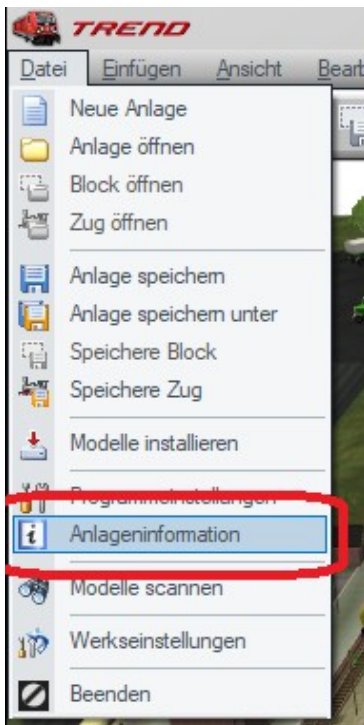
TREND

Datei Einfügen Ansicht Bearb

Neue Anlage
Anlage öffnen
Block öffnen
Zug öffnen
Anlage speichern
Anlage speichern unter
Speichere Block
Speichere Zug
Modelle installieren
Programmeinstellungen
Anlageninformation
Modelle scannen
Werkseinstellungen
Beenden